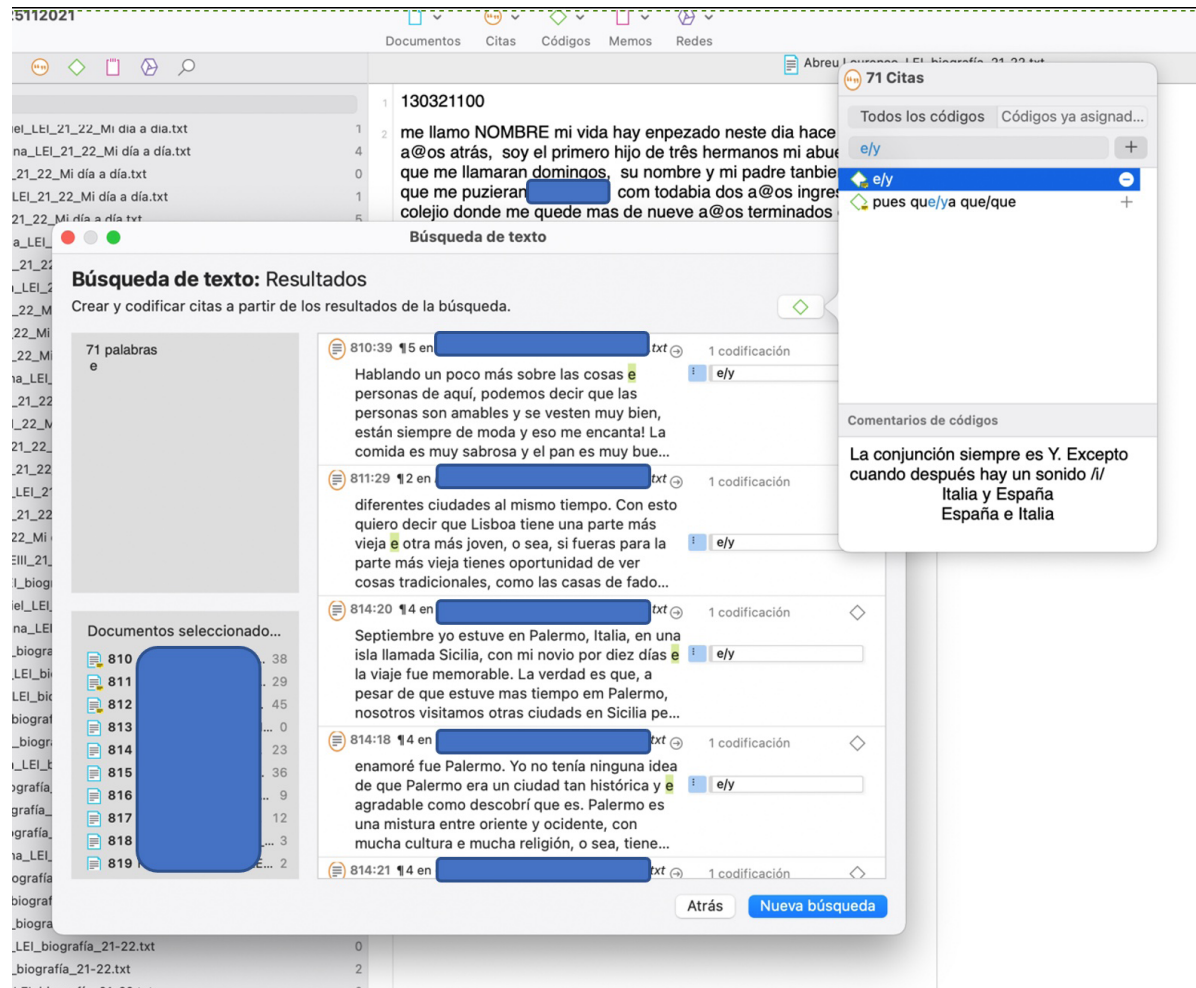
25112021

Documentos Citas Códigos Memos Redes

Abreu Lourenço_LEI_biografía_21-22.txt

iel_LEI_21_22_Mi día a día.txt 1
na_LEI_21_22_Mi día a día.txt 4
_21_22_Mi día a día.txt 0
_LEI_21_22_Mi día a día.txt 1
21_22_Mi día a día.txt 5

1 130321100
2 me llamo NOMBRE mi vida hay enpezado neste dia hace a@os atrás, soy el primero hijo de três hermanos mi abue que me llamaran domingos, su nombre y mi padre tanbie que me puzieran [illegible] com todabia dos a@os ingres colejio donde me quede mas de nueve a@os terminados

71 Citas
Todos los códigos | Códigos ya asignad...
e/y +
e/y
pues que/ya que/que +

Comentarios de códigos
La conjunción siempre es Y. Excepto cuando después hay un sonido /i/
Italia y España
España e Italia

Búsqueda de texto
Búsqueda de texto: Resultados
Crear y codificar citas a partir de los resultados de la búsqueda.

71 palabras
e

810:39 ¶5 en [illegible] .txt 1 codificación
Hablando un poco más sobre las cosas e personas de aquí, podemos decir que las personas son amables y se vesten muy bien, están siempre de moda y eso me encanta! La comida es muy sabrosa y el pan es muy bue...
e/y

811:29 ¶2 en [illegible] .txt 1 codificación
diferentes ciudades al mismo tiempo. Con esto quiero decir que Lisboa tiene una parte más vieja e otra más joven, o sea, si fueras para la parte más vieja tienes oportunidad de ver cosas tradicionales, como las casas de fado...
e/y

814:20 ¶4 en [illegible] .txt 1 codificación
Septiembre yo estuve en Palermo, Italia, en una isla llamada Sicilia, con mi novio por diez días e la viaje fue memorable. La verdad es que, a pesar de que estuve mas tiempo em Palermo, nosotros visitamos otras ciudads en Sicilia pe...
e/y

814:18 ¶4 en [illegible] .txt 1 codificación
enamoré fue Palermo. Yo no tenía ninguna idea de que Palermo era un ciudad tan histórica y e agradable como descobrí que es. Palermo es una mistura entre oriente y ocidente, con mucha cultura e mucha religión, o sea, tiene...
e/y

814:21 ¶4 en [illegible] .txt 1 codificación

Documentos seleccionado...
810 38
811 29
812 45
813 0
814 23
815 36
816 9
817 12
818 3
819 E... 2

Atrás Nueva búsqueda

_LEI_biografía_21-22.txt 0
_biografía_21-22.txt 2